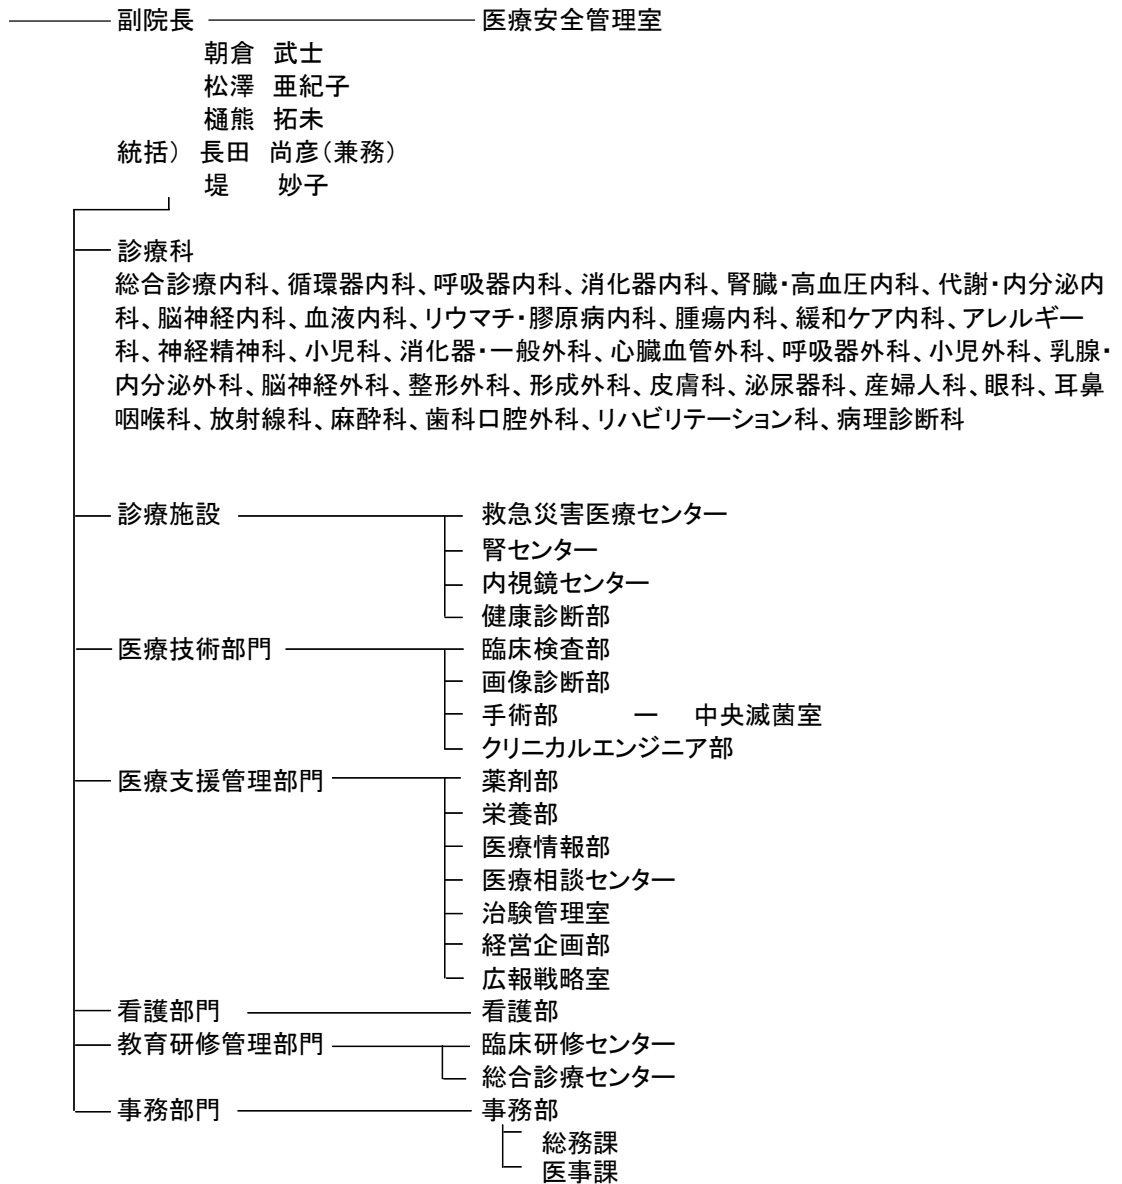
副院長　医療安全管理室
朝倉　武士
松澤　亜紀子
樋熊　拓未
統括）長田　尚彦（兼務）
堤　妙子

診療科
総合診療内科、循環器内科、呼吸器内科、消化器内科、腎臓・高血圧内科、代謝・内分泌内科、脳神経内科、血液内科、リウマチ・膠原病内科、腫瘍内科、緩和ケア内科、アレルギー科、神経精神科、小児科、消化器・一般外科、心臓血管外科、呼吸器外科、小児外科、乳腺・内分泌外科、脳神経外科、整形外科、形成外科、皮膚科、泌尿器科、産婦人科、眼科、耳鼻咽喉科、放射線科、麻酔科、歯科口腔外科、リハビリテーション科、病理診断科

診療施設
救急災害医療センター
腎センター
内視鏡センター
健康診断部

医療技術部門
臨床検査部
画像診断部
手術部　一　中央滅菌室
クリニカルエンジニア部

医療支援管理部門
薬剤部
栄養部
医療情報部
医療相談センター
治験管理室
経営企画部
広報戦略室

看護部門
看護部

教育研修管理部門
臨床研修センター
総合診療センター

事務部門
事務部
総務課
医事課